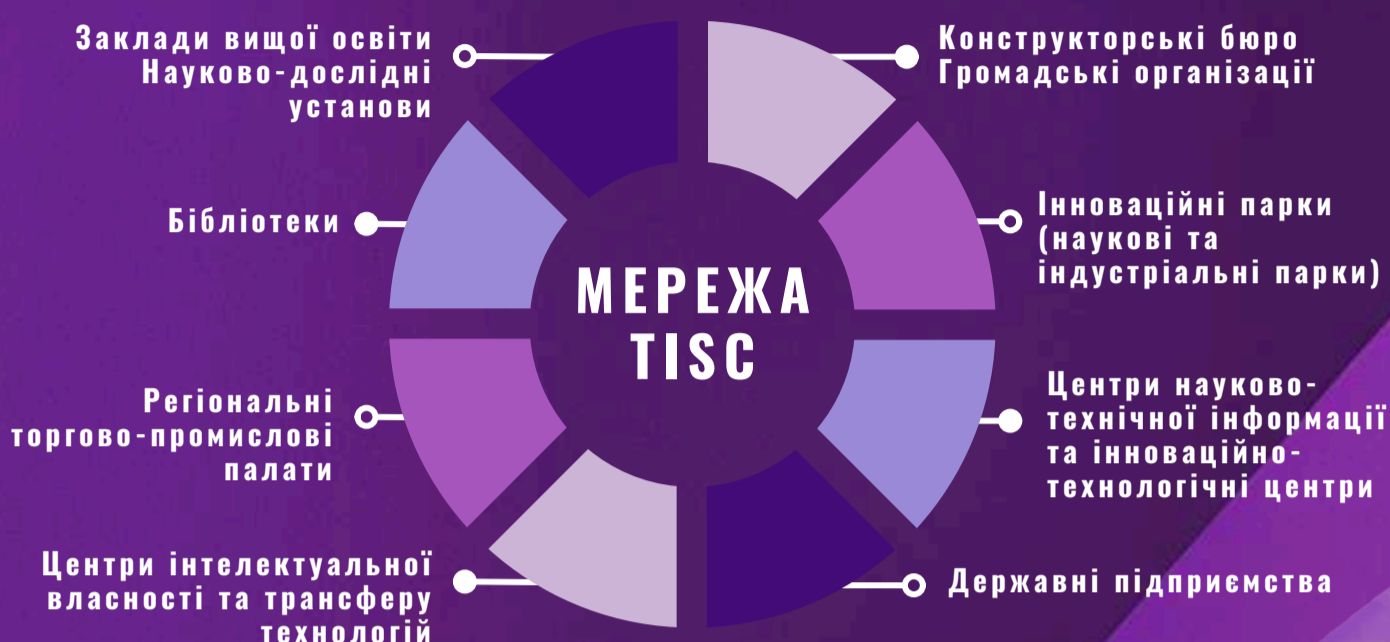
МЕРЕЖА TISC

Заклади вищої освіти Науково-дослідні установи

Конструкторські бюро Громадські організації

Бібліотеки

Інноваційні парки (наукові та індустріальні парки)

Регіональні торгово-промислові палати

Центри науково-технічної інформації та інноваційно-технологічні центри

Центри інтелектуальної власності та трансферу технологій

Державні підприємства